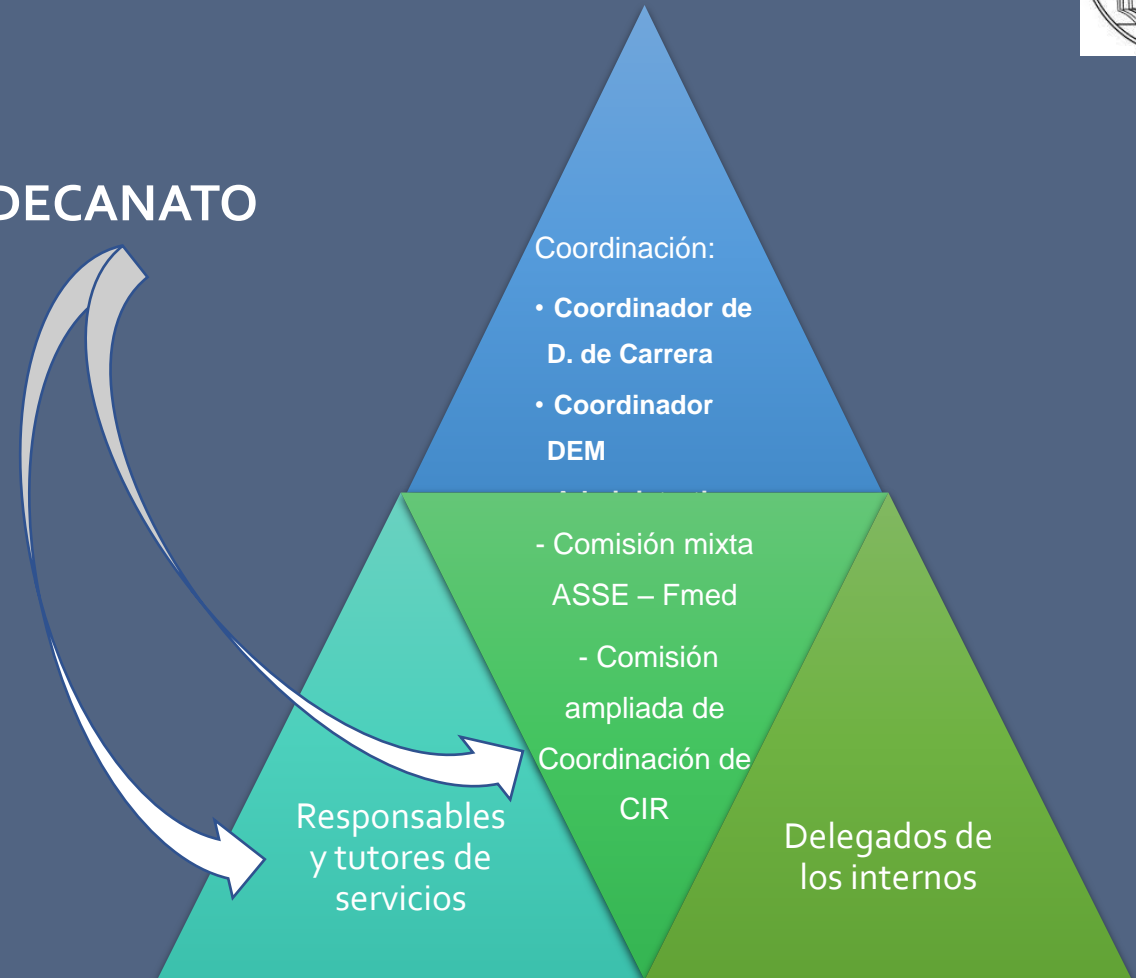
DECANATO

Coordinación:

• Coordinador de D. de Carrera

• Coordinador DEM

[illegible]

- Comisión mixta ASSE – Fmed

- Comisión ampliada de Coordinación de CIR

Responsables y tutores de servicios

Delegados de los internos